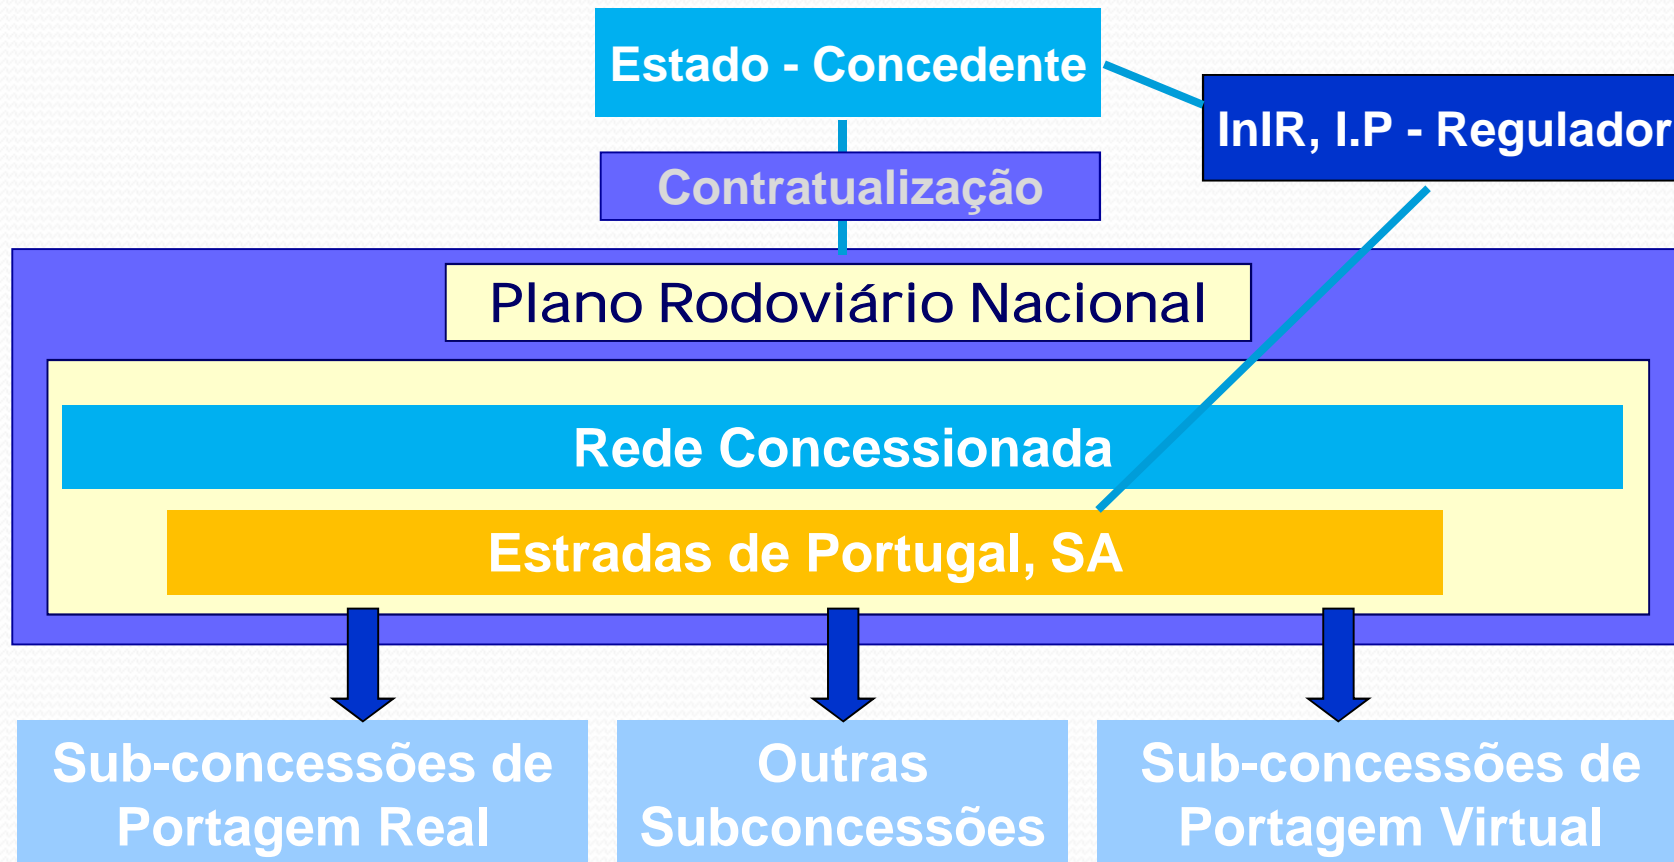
Estado - Concedente

InIR, I.P - Regulador

Contratualização

Plano Rodoviário Nacional

Rede Concessionada

Estradas de Portugal, SA

Sub-concessões de Portagem Real

Outras Subconcessões

Sub-concessões de Portagem Virtual